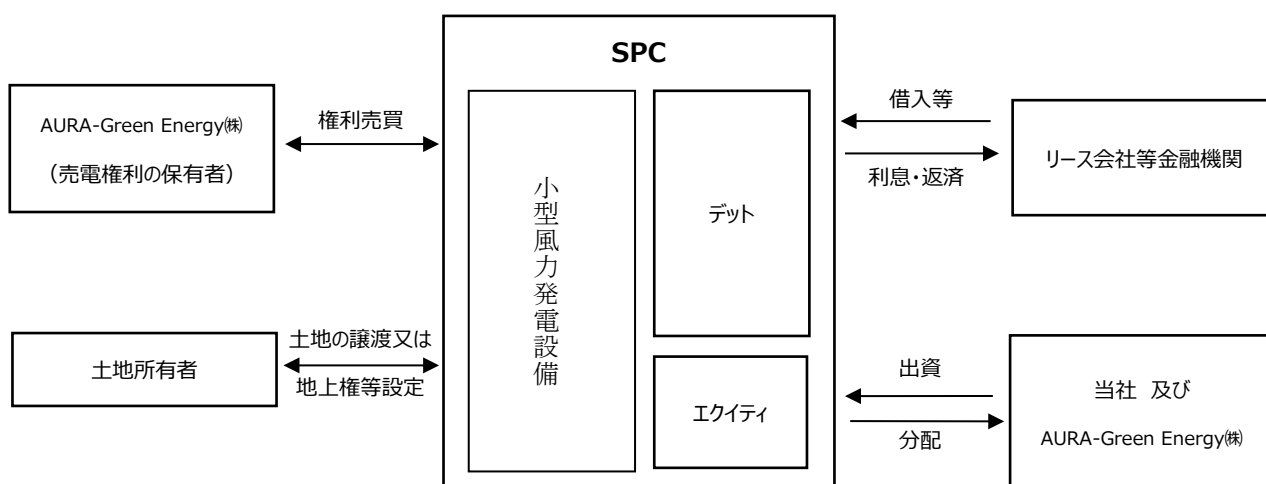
SPC

AURA-Green Energy㈱

（売電権利の保有者）

権利売買

小型風力発電設備

デット

借入等

利息・返済

リース会社等金融機関

土地所有者

土地の譲渡又は地上権等設定

エクイティ

出資

分配

当社 及び

AURA-Green Energy㈱